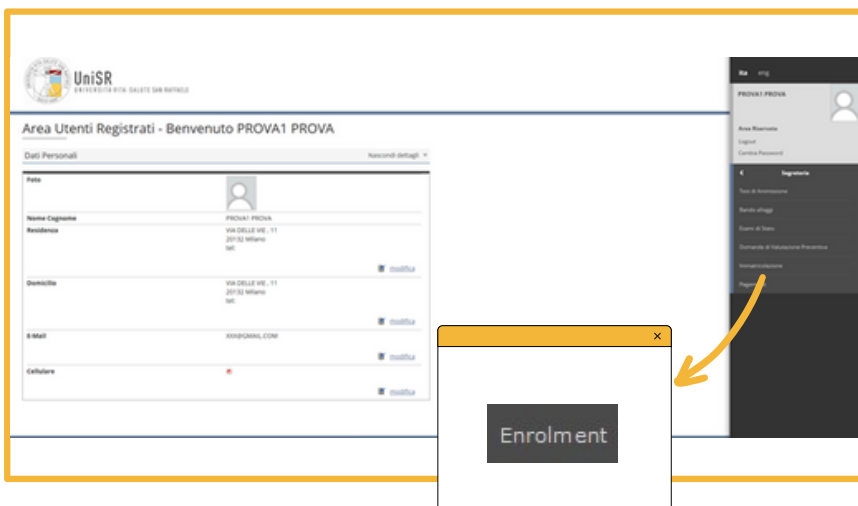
UniSR
UNIVERSITÀ VITA-SALUTE SAN RAFFAELE

Area Utenti Registrati - Benvenuto PROVA1 PROVA

Dati Personali
Nascondi dettagli

Foto

Nome Cognome
PROVA1 PROVA

Residenza
VIA DELLE VIE , 11
20132 Milano
tel:

modifica

Domicilio
VIA DELLE VIE , 11
20132 Milano
tel:

modifica

E-Mail
XXX@GMAIL.COM

modifica

Cellulare

modifica

ita eng

PROVA1 PROVA

Area Riservata
Logout
Cambia Password

Segreteria

Test di Ammissione
Bando alloggi
Esami di Stato
Domande di Valutazione Preventiva
Immatricolazione
Pagamenti

×

Enrolment